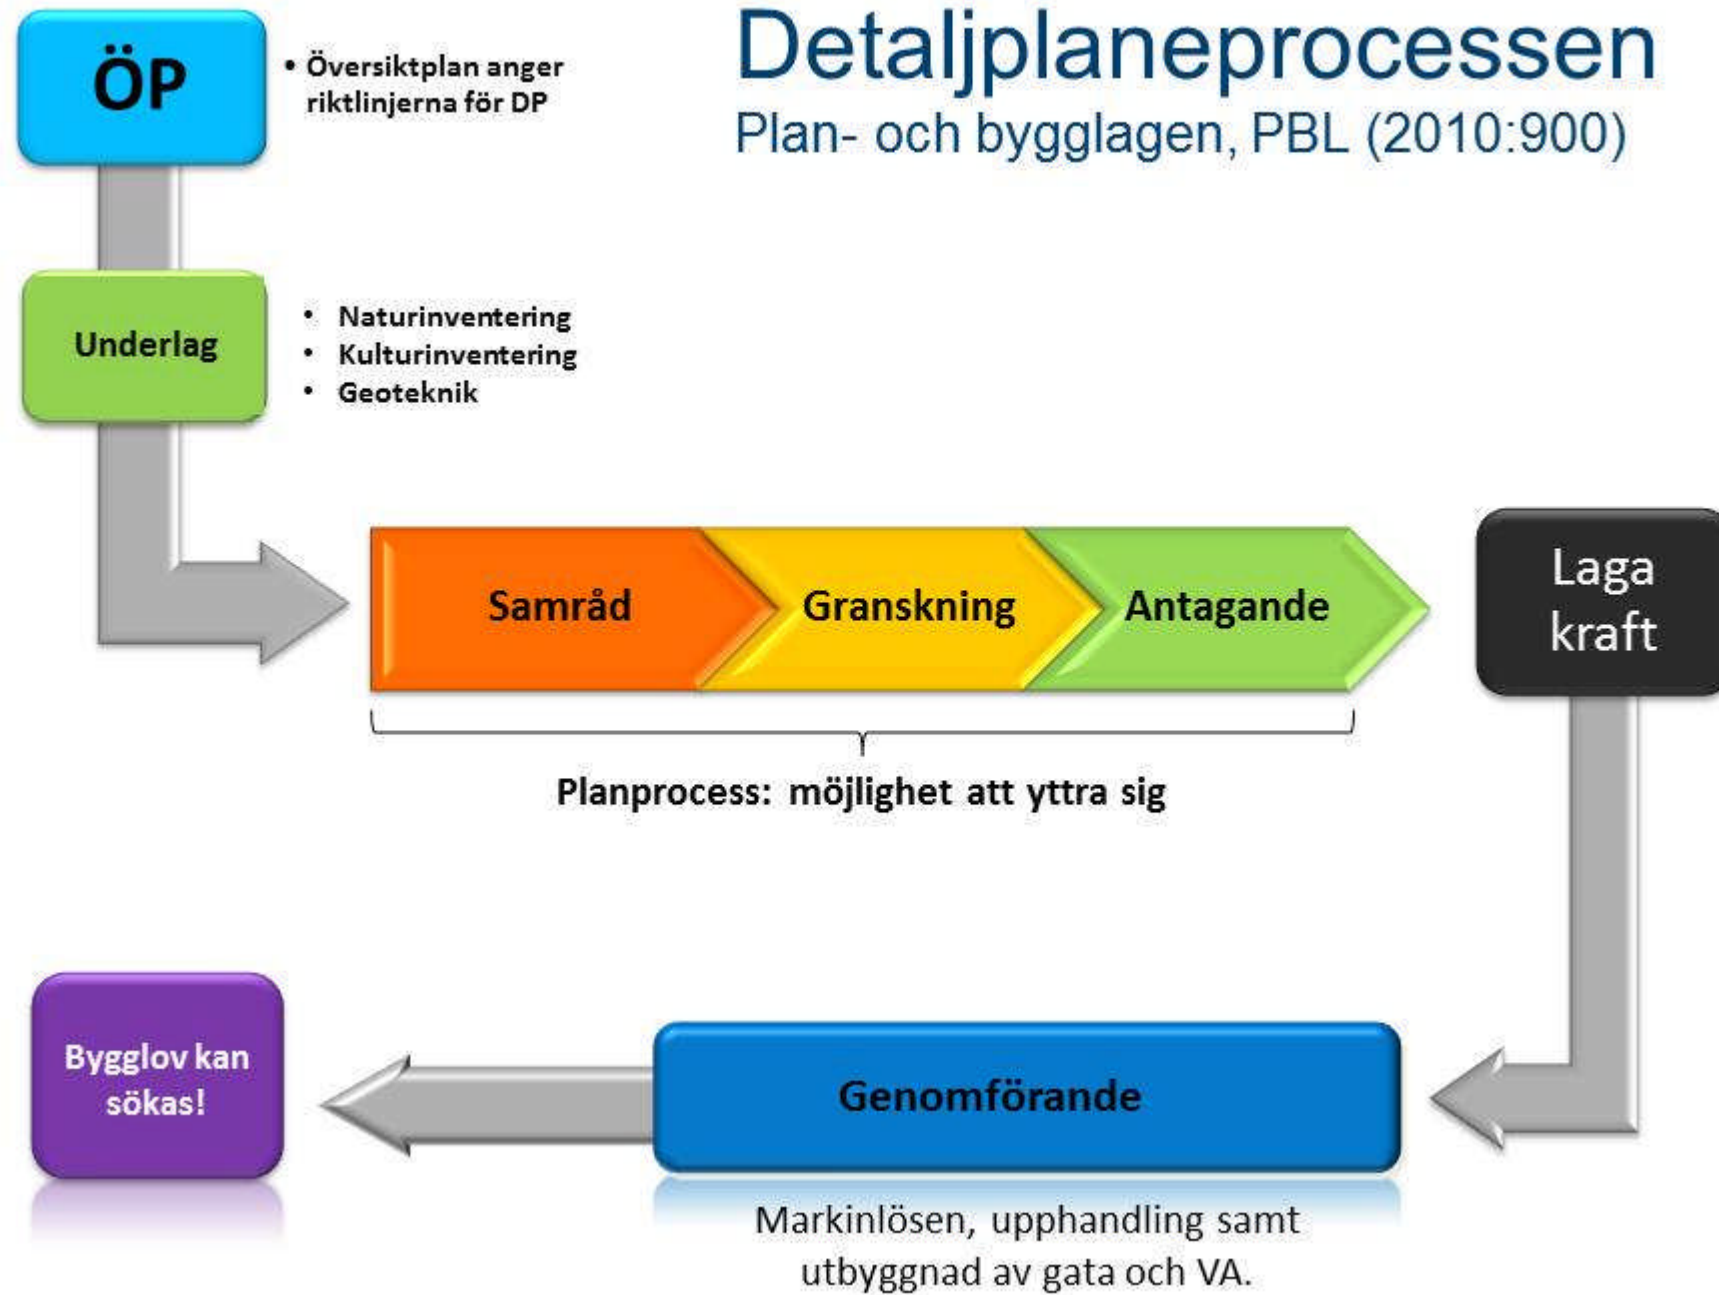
Detaljplaneprocessen
Plan- och bygglagen, PBL (2010:900)

ÖP

• Översiktplan anger riktlinjerna för DP

Underlag

• Naturinventering
• Kulturinventering
• Geoteknik

Samråd

Granskning

Antagande

Laga kraft

Planprocess: möjlighet att yttra sig

Bygglov kan sökas!

Genomförande

Markinlösen, upphandling samt utbyggnad av gata och VA.